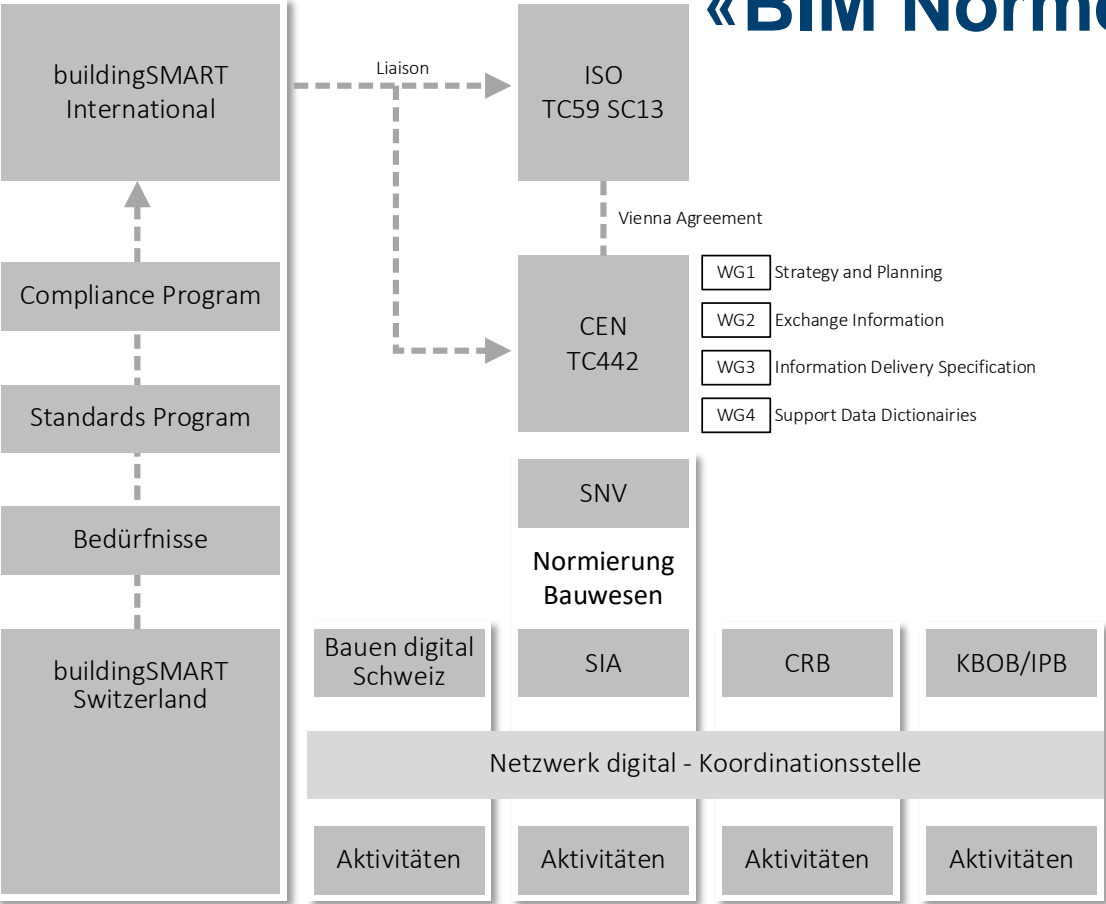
«BIM Norm

buildingSMART International

Liaison

ISO TC59 SC13

Vienna Agreement

Compliance Program

Standards Program

Bedürfnisse

buildingSMART Switzerland

CEN TC442

WG1 Strategy and Planning

WG2 Exchange Information

WG3 Information Delivery Specification

WG4 Support Data Dictionairies

SNV

Normierung Bauwesen

Bauen digital Schweiz

SIA

CRB

KBOB/IPB

Netzwerk digital - Koordinationsstelle

Aktivitäten

Aktivitäten

Aktivitäten

Aktivitäten